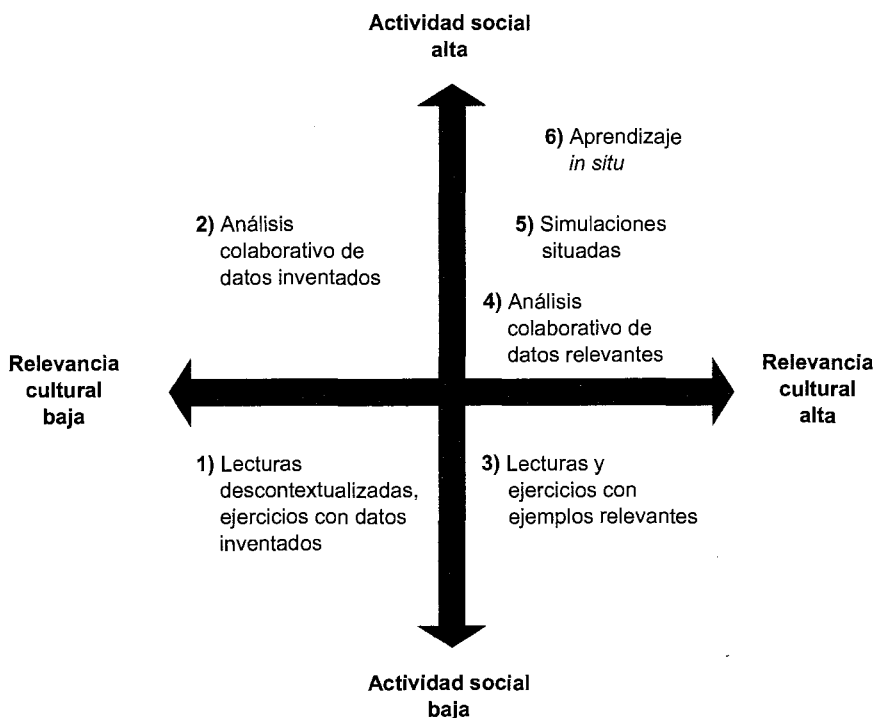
Actividad social alta

6) Aprendizaje *in situ*

2) Análisis colaborativo de datos inventados

5) Simulaciones situadas

4) Análisis colaborativo de datos relevantes

Relevancia cultural baja

Relevancia cultural alta

1) Lecturas descontextualizadas, ejercicios con datos inventados

3) Lecturas y ejercicios con ejemplos relevantes

Actividad social baja